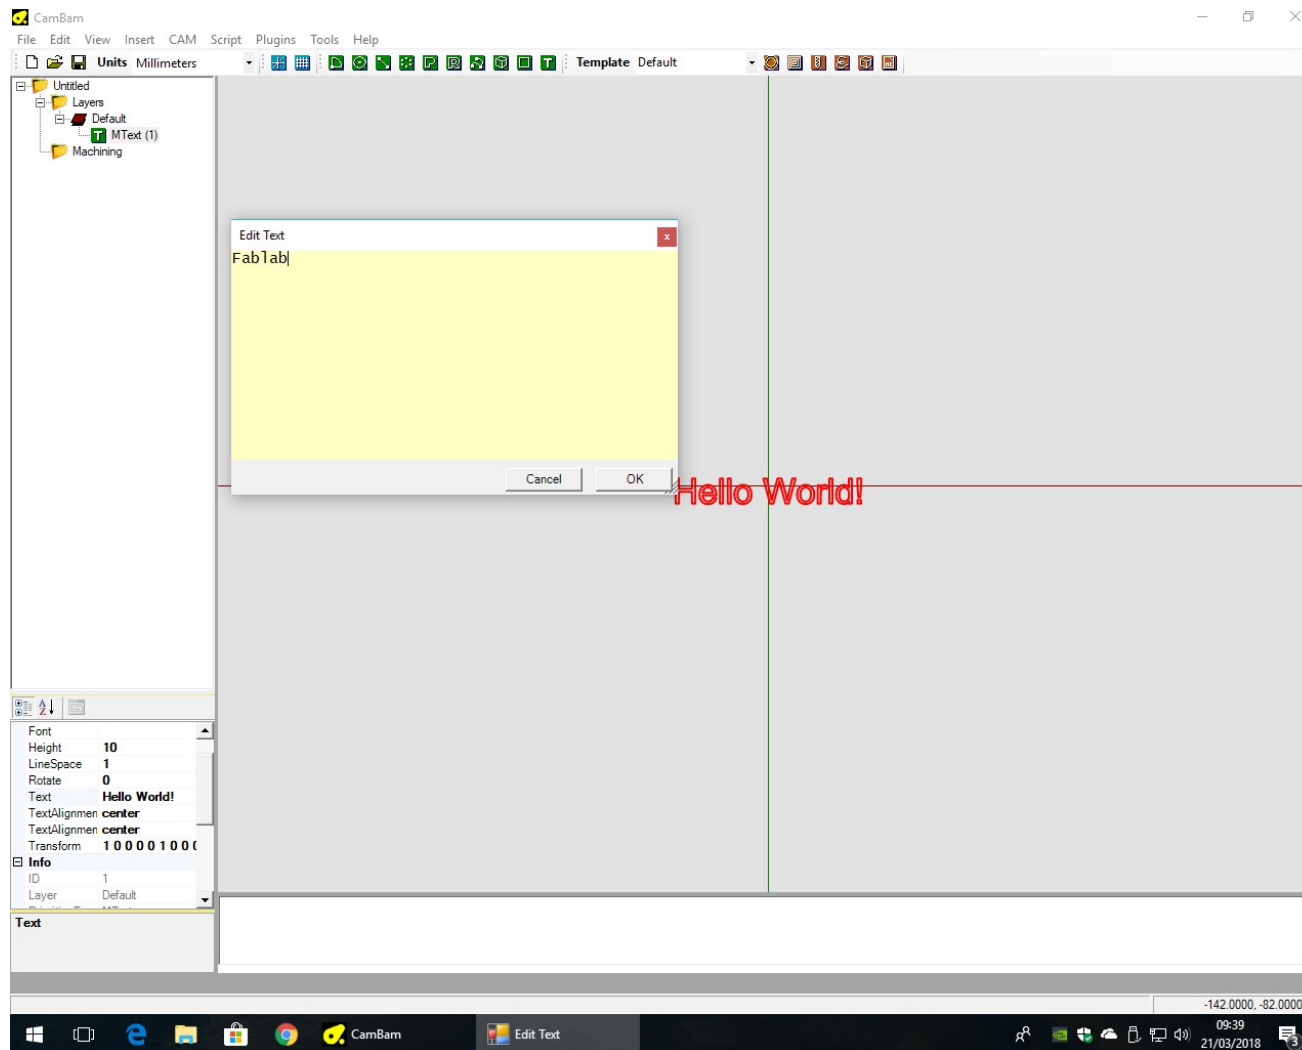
CamBam

File Edit View Insert CAM Script Plugins Tools Help

Units Millimeters

Template Default

Untitled
Layers
Default
MText (1)
Machining

Edit Text
Fablab

Cancel OK

Hello World!

| Font | |
|---|---|
| Height | 10 |
| LineSpace | 1 |
| Rotate | 0 |
| Text | Hello World! |
| TextAlignmen | center |
| TextAlignmen | center |
| Transform | 1 0 0 0 0 1 0 0 ( |
| Info | |
| ID | 1 |
| Layer | Default |

Text

-142.0000, -82.0000

CamBam

Edit Text

09:39
21/03/2018